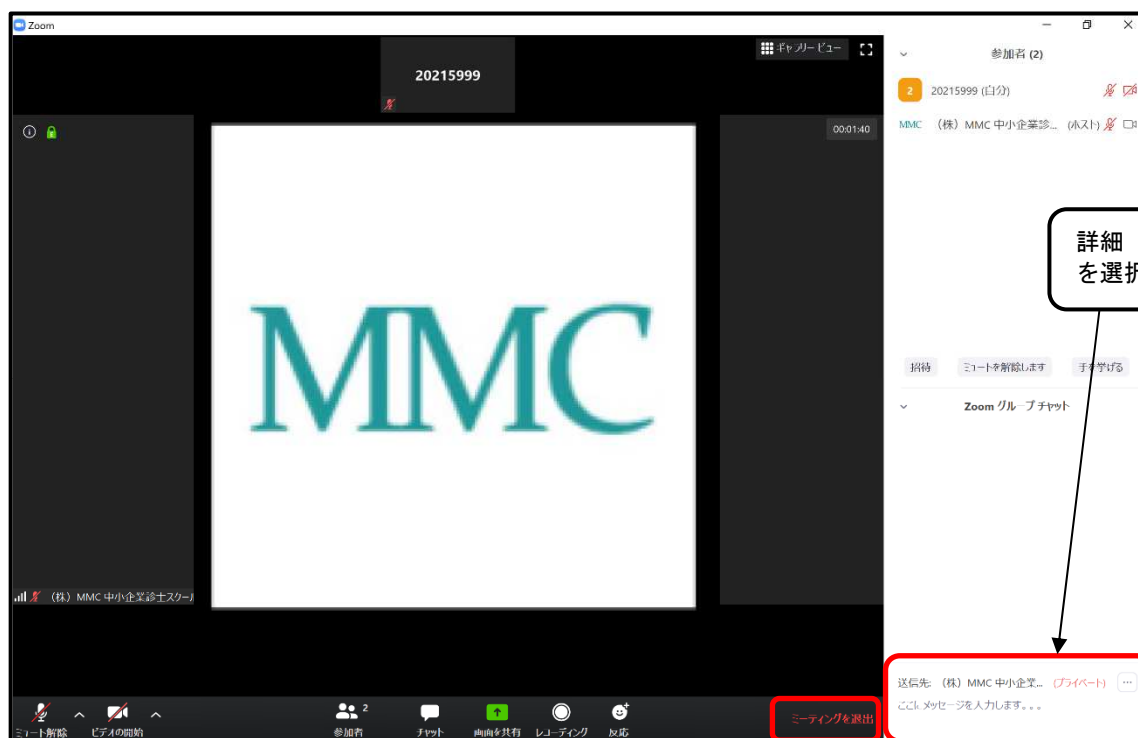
Zoom

ギャラリービュー

20215999

00:01:40

MMC

(株) MMC 中小企業診士スクール

参加者 (2)

2 20215999 (自分)

MMC (株) MMC 中小企業診... (ホスト)

詳細
を選択

招待 ミュートを解除します 手を挙げる

Zoom グループチャット

送信先: (株) MMC 中小企業... (プライベート) ...

ここにメッセージを入力します。。。

ミュート解除 ビデオの開始 参加者 2 チャット 画面を共有 レコーディング 反応

ミーティングを退出